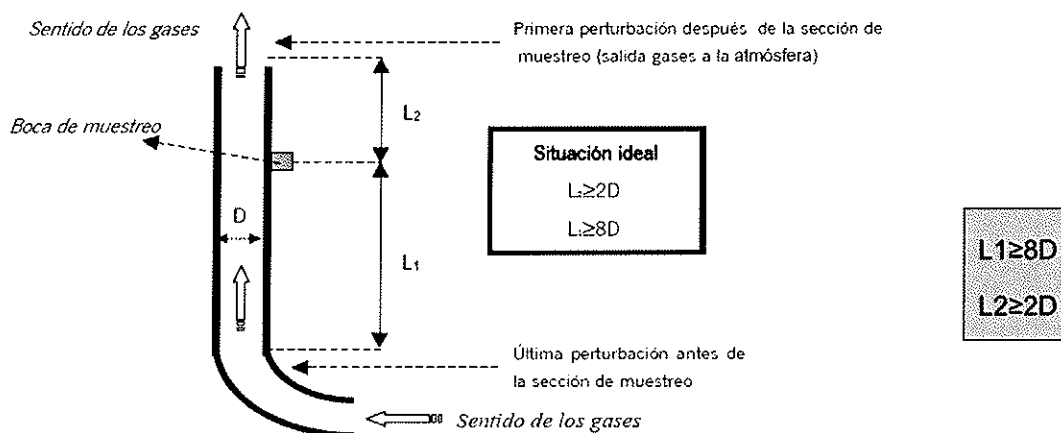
Sentido de los gases

Primera perturbación después de la sección de muestreo (salida gases a la atmósfera)

$L_2$

Boca de muestreo

Situación ideal

$L_2 \geq 2D$

$L_1 \geq 8D$

D

$L_1$

L1≥8D

L2≥2D

Última perturbación antes de la sección de muestreo

Sentido de los gases